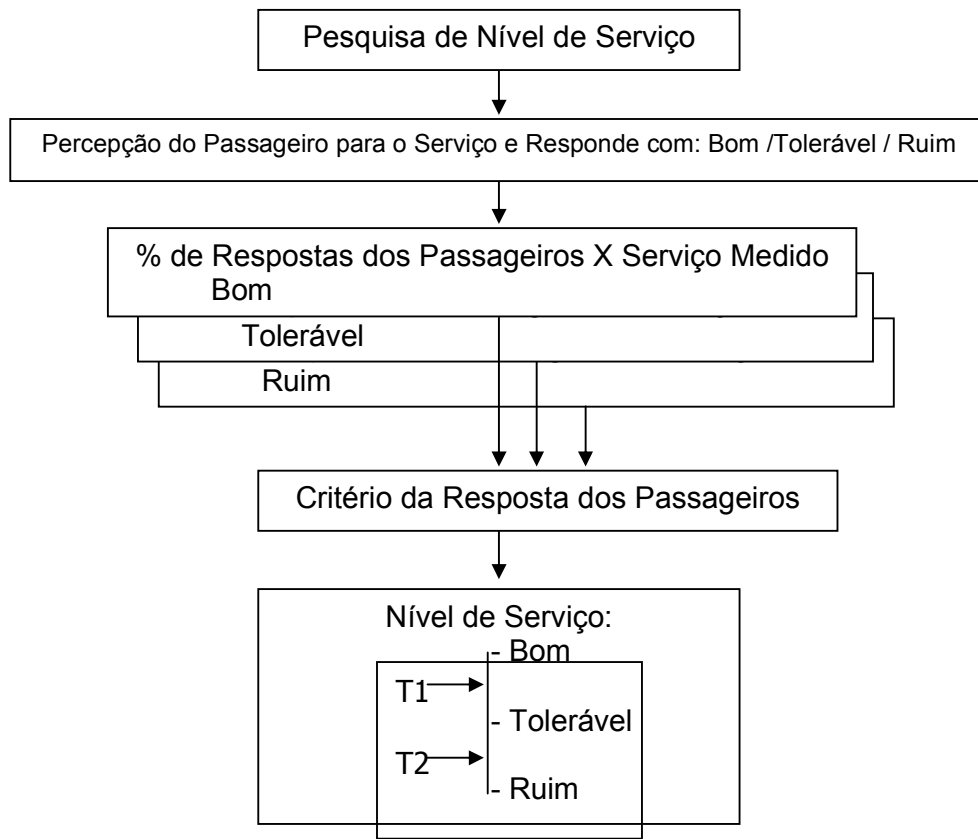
Pesquisa de Nível de Serviço

Percepção do Passageiro para o Serviço e Responde com: Bom /Tolerável / Ruim

% de Respostas dos Passageiros X Serviço Medido
Bom
Tolerável
Ruim

Critério da Resposta dos Passageiros

Nível de Serviço:
- Bom
T1
- Tolerável
T2
- Ruim